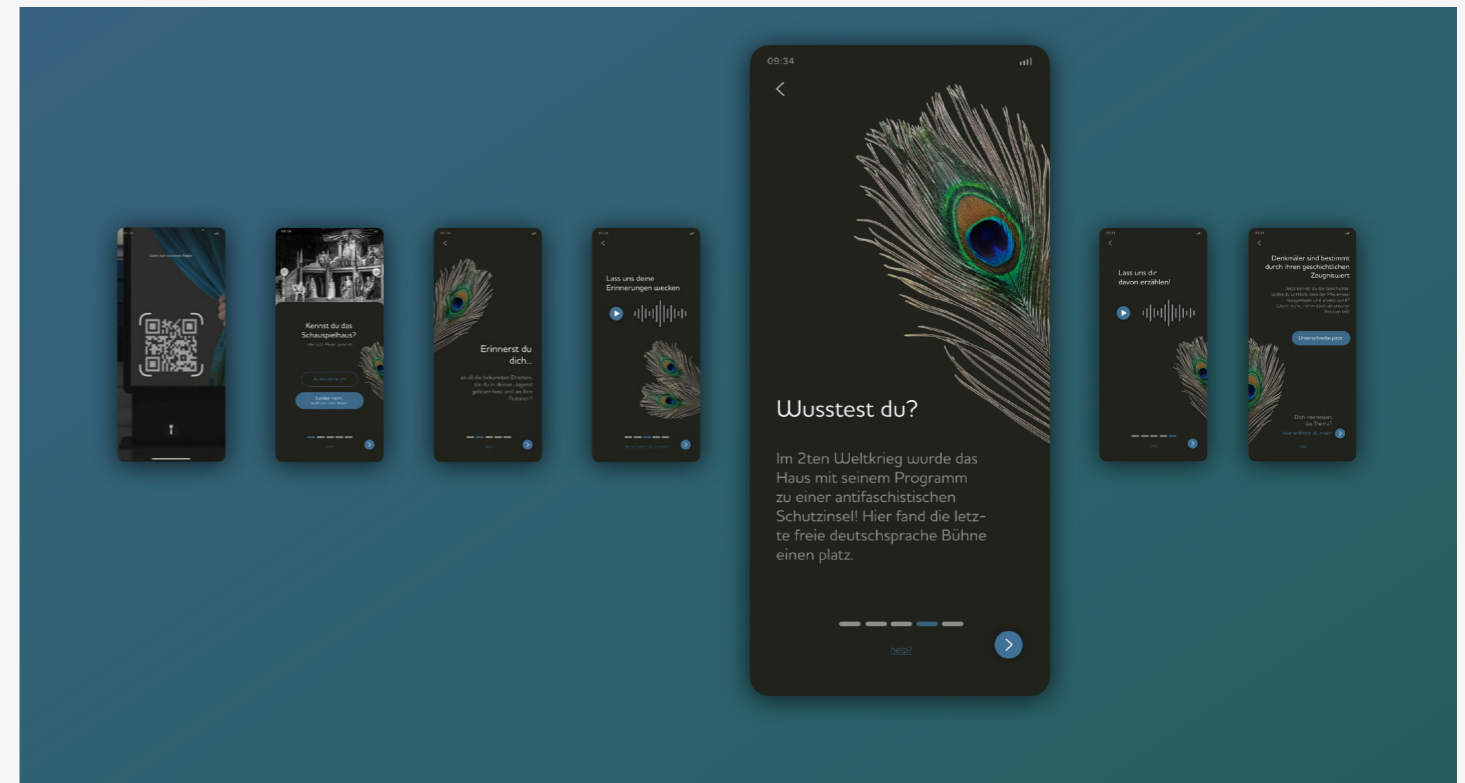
Kennst du das Schauspielhaus?

Leider nein.

Erinnerst du dich...

Lass uns deine Erinnerungen wecken

09:34

Wusstest du?

Im 2ten Weltkrieg wurde das Haus mit seinem Programm zu einer antifaschistischen Schutzinsel! Hier fand die letzte freie deutschsprache Bühne einen platz.

help?

Lass uns dir davon erzählen!

Denkmaler sind bestimmt durch ihren geschichtlichen Zeugniswert

Unterschreibe jetzt

Dich interessiert das Thema?

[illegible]